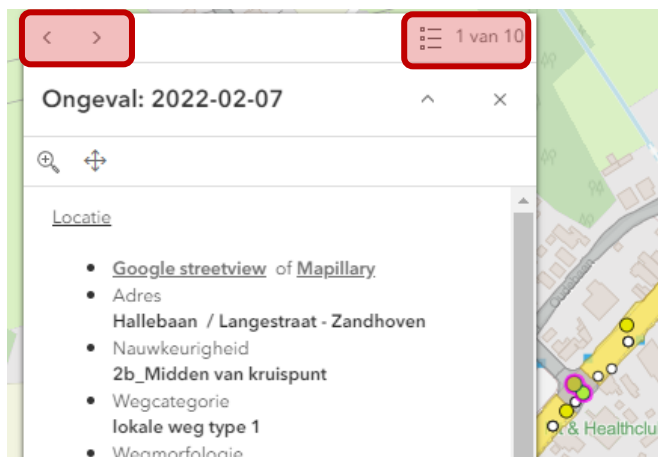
1 van 10

Ongeval: 2022-02-07

Locatie

- Google streetview of Mapillary
- Adres
Hallebaan / Langestraat - Zandhoven
- Nauwkeurigheid
2b_Midden van kruispunt
- Wegcategorie
lokale weg type 1
- Wegmorfologie

Oudebaan

& Healthclu